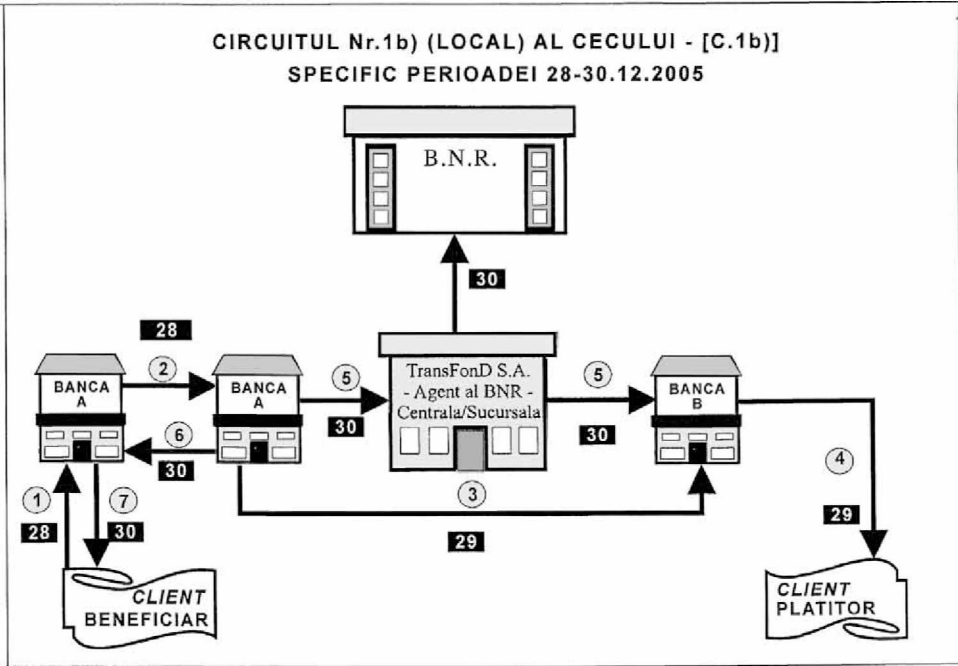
CIRCUITUL Nr.1b) (LOCAL) AL CECULUI - [C.1b)]
SPECIFIC PERIOADEI 28-30.12.2005

B.N.R.

30

28

2

BANCA A

BANCA A

5

TransFonD S.A.
- Agent al BNR -
Centrala/Sucursala

5

BANCA B

30

30

6

30

4

3

1

7

28

30

29

29

CLIENT
BENEFICIAR

CLIENT
PLATITOR